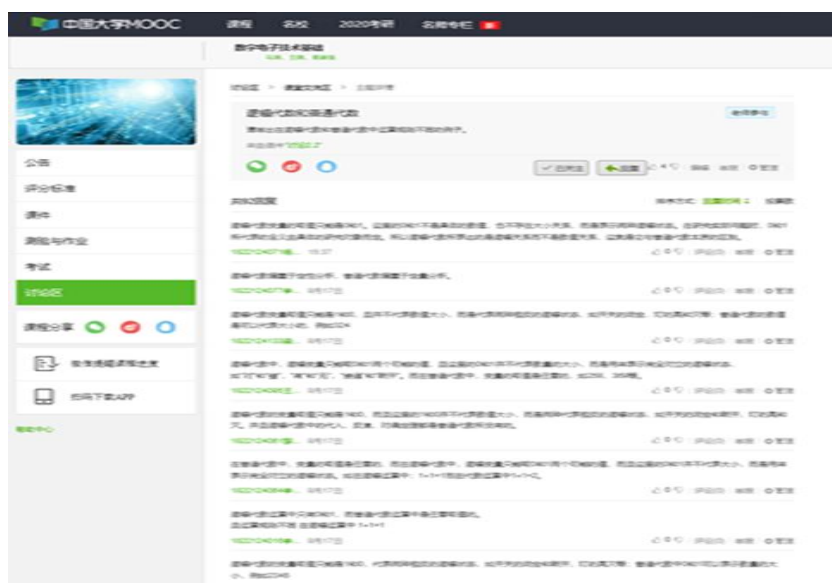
中国大学MOOC　课程　名校　2020考研　名师专栏

数字电子技术基础

公告
评分标准
课件
测验与作业
考试
讨论区
课程分享
查看课程学习进度
扫码下载APP
帮助中心

讨论区 > 课堂交流区 > 主题详情

逻辑代数和普通代数

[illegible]

✓已关注　回复

所有回复

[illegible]